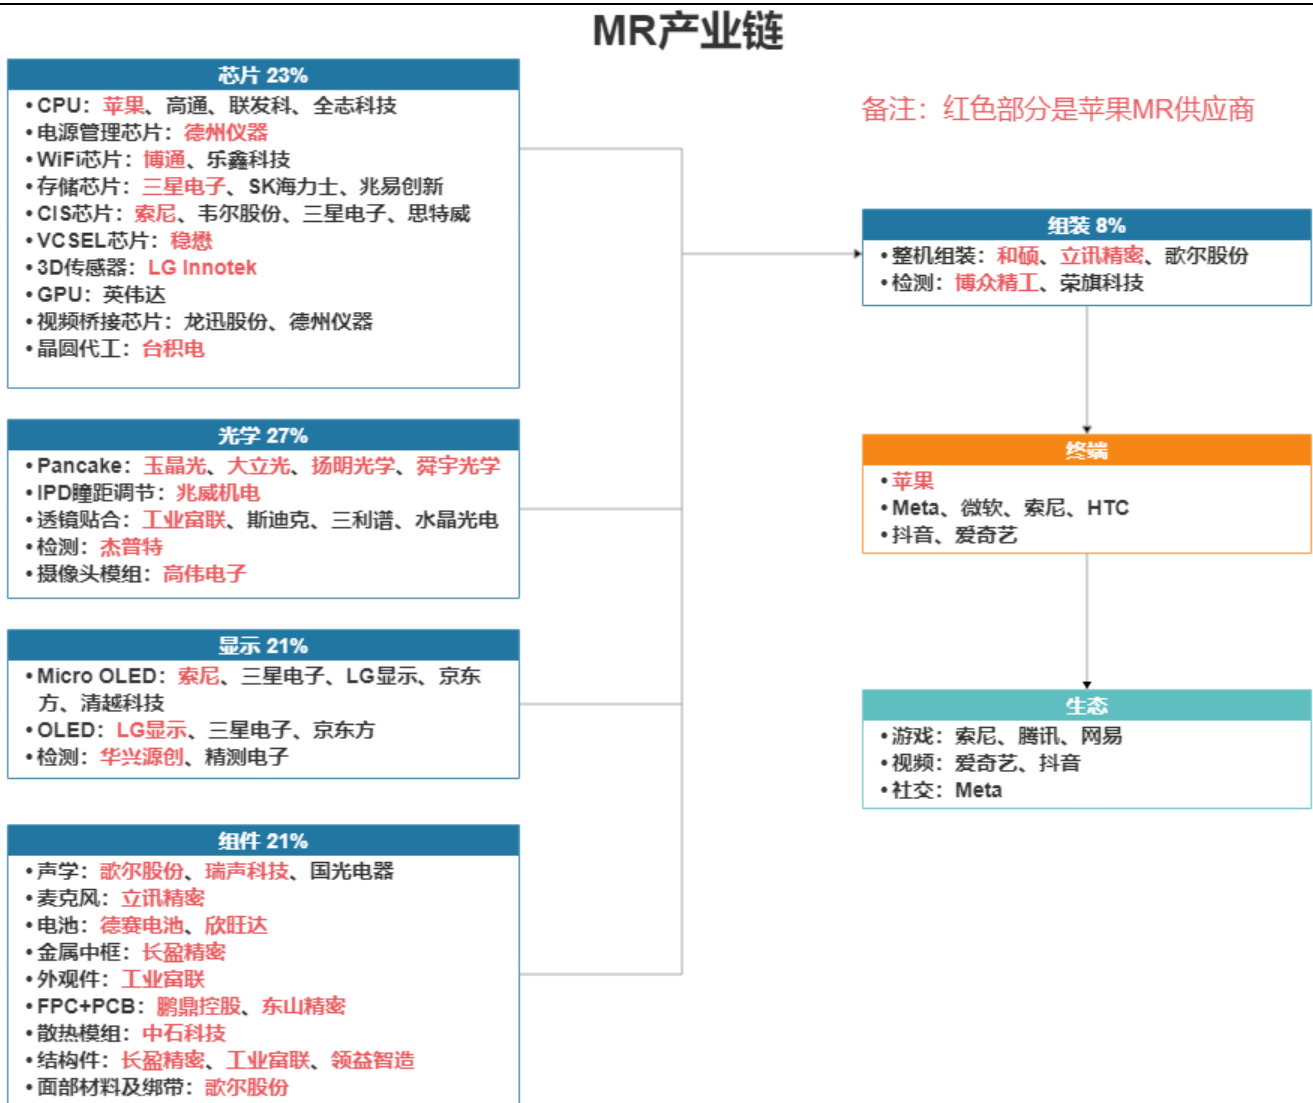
MR产业链

芯片 23%
•CPU：苹果、高通、联发科、全志科技
•电源管理芯片：德州仪器
•WiFi芯片：博通、乐鑫科技
•存储芯片：三星电子、SK海力士、兆易创新
•CIS芯片：索尼、韦尔股份、三星电子、思特威
•VCSEL芯片：稳懋
•3D传感器：LG Innotek
•GPU：英伟达
•视频桥接芯片：龙迅股份、德州仪器
•晶圆代工：台积电

光学 27%
•Pancake：玉晶光、大立光、扬明光学、舜宇光学
•IPD瞳距调节：兆威机电
•透镜贴合：工业富联、斯迪克、三利谱、水晶光电
•检测：杰普特
•摄像头模组：高伟电子

显示 21%
•Micro OLED：索尼、三星电子、LG显示、京东方、清越科技
•OLED：LG显示、三星电子、京东方
•检测：华兴源创、精测电子

组件 21%
•声学：歌尔股份、瑞声科技、国光电器
•麦克风：立讯精密
•电池：德赛电池、欣旺达
•金属中框：长盈精密
•外观件：工业富联
•FPC+PCB：鹏鼎控股、东山精密
•散热模组：中石科技
•结构件：长盈精密、工业富联、领益智造
•面部材料及绑带：歌尔股份

备注：红色部分是苹果MR供应商

组装 8%
•整机组装：和硕、立讯精密、歌尔股份
•检测：博众精工、荣旗科技

终端
•苹果
•Meta、微软、索尼、HTC
•抖音、爱奇艺

生态
•游戏：索尼、腾讯、网易
•视频：爱奇艺、抖音
•社交：Meta